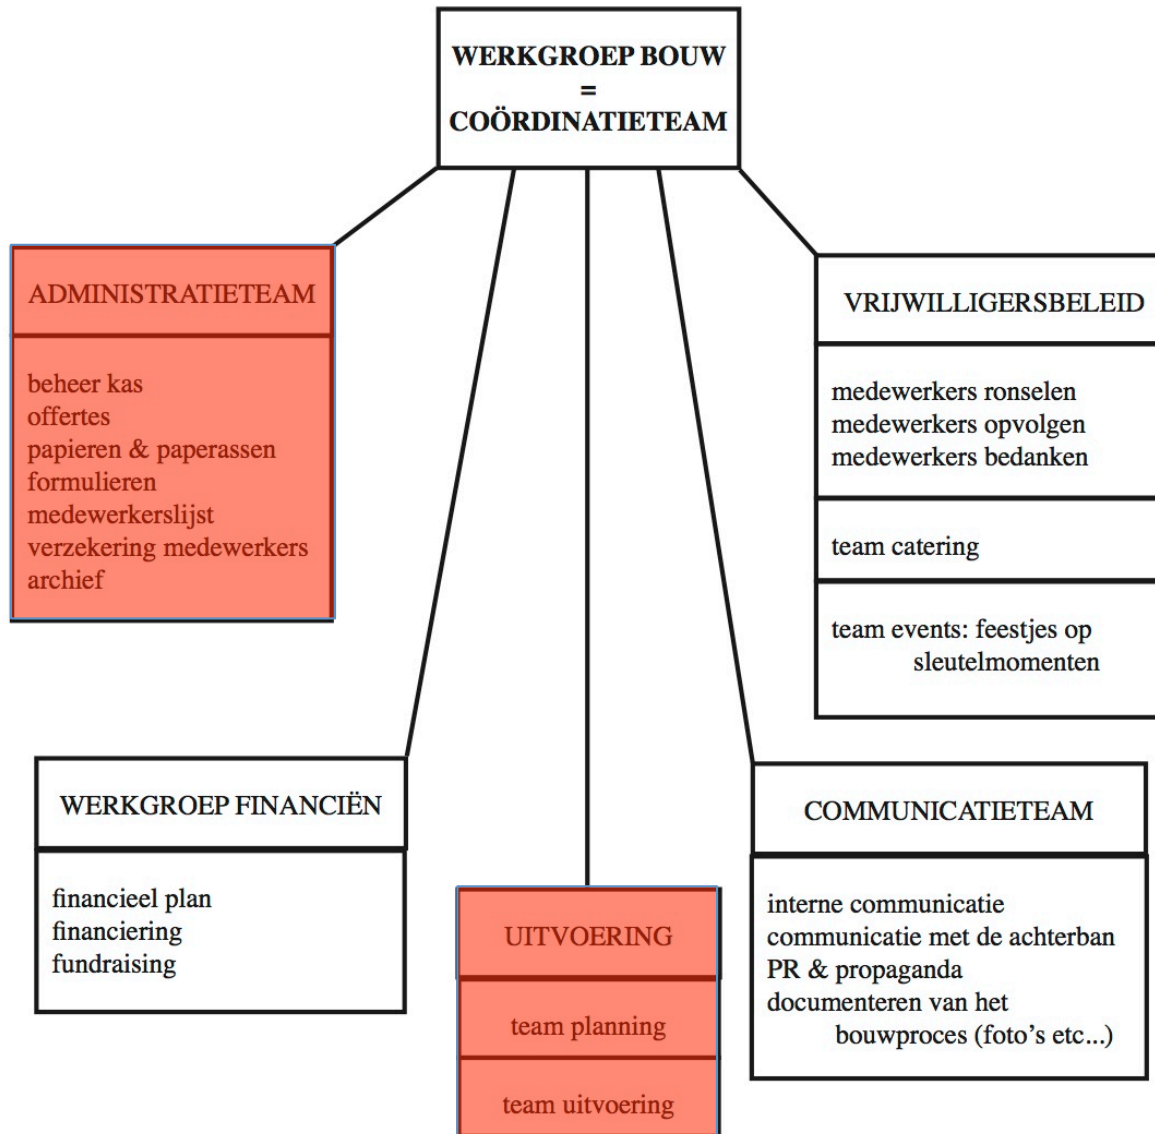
WERKGROEP BOUW
=
COÖRDINATIETEAM

ADMINISTRATIETEAM

beheer kas
offertes
papieren & paperassen
formulieren
medewerkerslijst
verzekering medewerkers
archief

VRIJWILLIGERSBELEID

medewerkers ronselen
medewerkers opvolgen
medewerkers bedanken

team catering

team events: feestjes op sleutelmomenten

WERKGROEP FINANCIËN

financieel plan
financiering
fundraising

UITVOERING

team planning

team uitvoering

COMMUNICATIETEAM

interne communicatie
communicatie met de achterban
PR & propaganda
documenteren van het bouwproces (foto's etc...)